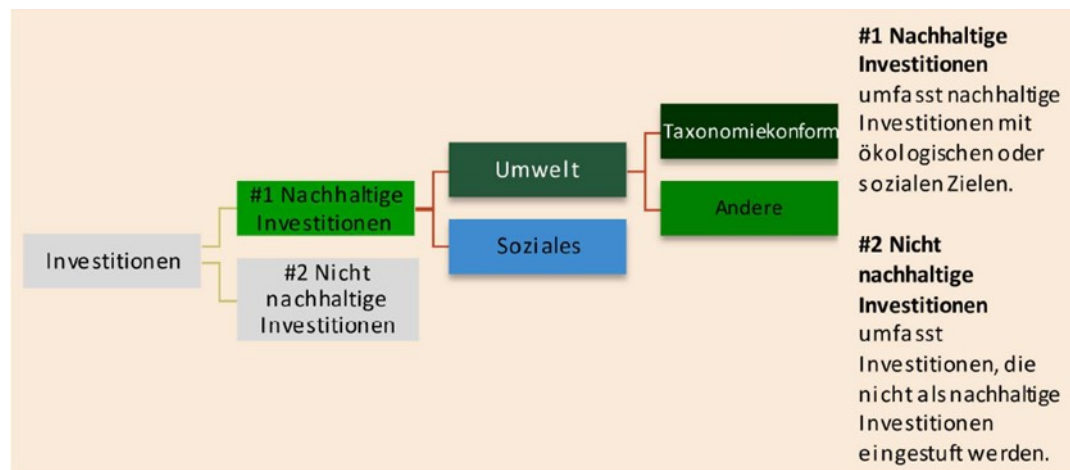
Investitionen

#1 Nachhaltige Investitionen

#2 Nicht nachhaltige Investitionen

Umwelt

Soziales

Taxonomiekonform

Andere

**#1 Nachhaltige Investitionen** umfasst nachhaltige Investitionen mit ökologischen oder sozialen Zielen.

**#2 Nicht nachhaltige Investitionen** umfasst Investitionen, die nicht als nachhaltige Investitionen eingestuft werden.